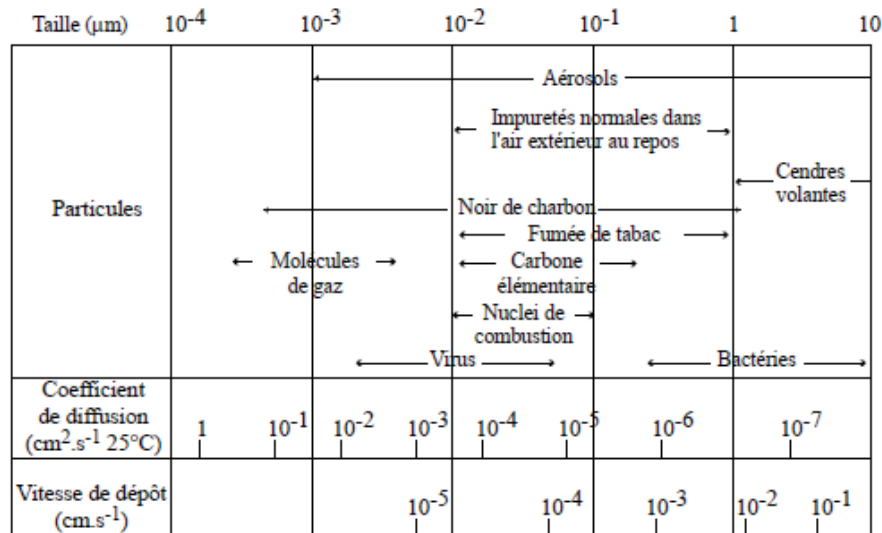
Taille (µm) $10^{-4}$ $10^{-3}$ $10^{-2}$ $10^{-1}$ 1 10

Particules

Aérosols

Impuretés normales dans l'air extérieur au repos

Cendres volantes

Noir de charbon

Fumée de tabac

Molécules de gaz

Carbone élémentaire

Nuclei de combustion

Virus

Bactéries

Coefficient de diffusion ($cm^2.s^{-1}$ 25°C) 1 $10^{-1}$ $10^{-2}$ $10^{-3}$ $10^{-4}$ $10^{-5}$ $10^{-6}$ $10^{-7}$

Vitesse de dépôt ($cm.s^{-1}$) $10^{-5}$ $10^{-4}$ $10^{-3}$ $10^{-2}$ $10^{-1}$